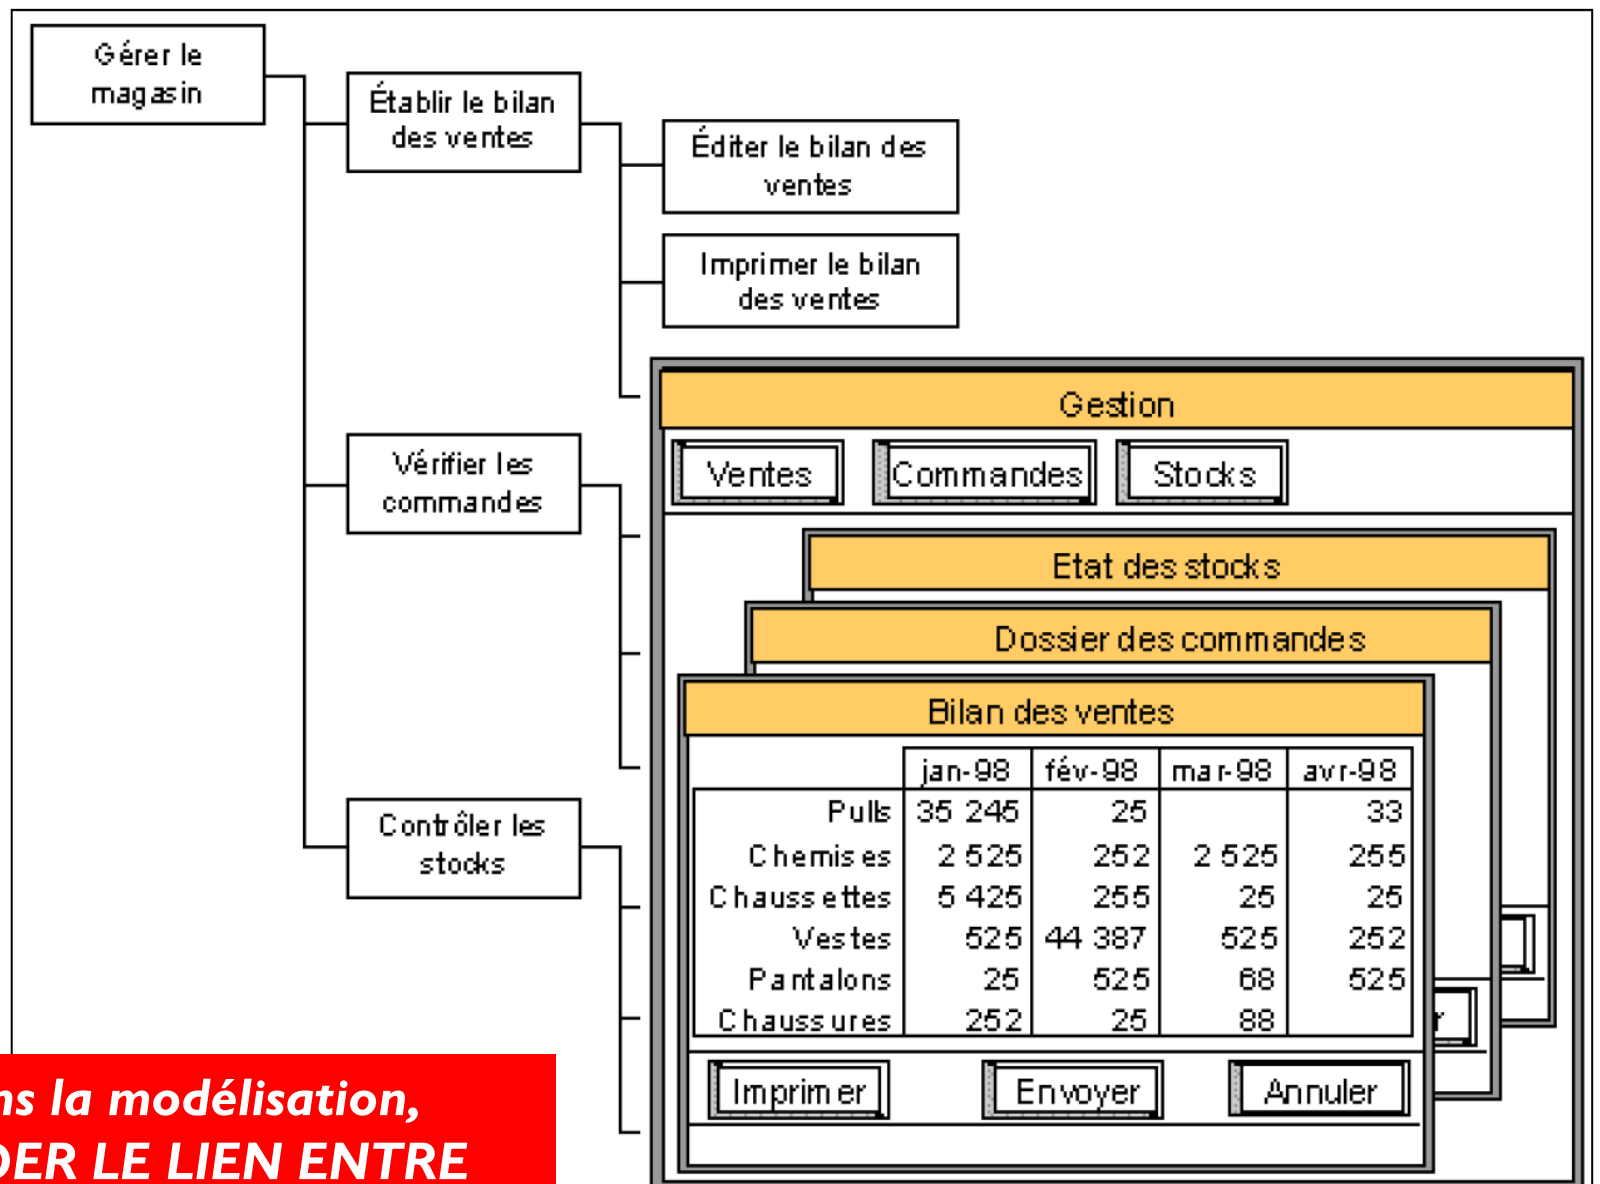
Gérer le magasin

Établir le bilan des ventes

Éditer le bilan des ventes

Imprimer le bilan des ventes

Vérifier les commandes

Contrôler les stocks

Gestion

Ventes | Commandes | Stocks

Etat des stocks

Dossier des commandes

Bilan des ventes

| | jan-98 | fév-98 | mar-98 | avr-98 |
|---|---|---|---|---|
| Pulls | 35 245 | 25 | | 33 |
| Chemises | 2 525 | 252 | 2 525 | 255 |
| Chaussettes | 5 425 | 255 | 25 | 25 |
| Vestes | 525 | 44 387 | 525 | 252 |
| Pantalons | 25 | 525 | 68 | 525 |
| Chaussures | 252 | 25 | 88 | |

Imprimer | Envoyer | Annuler

ns la modélisation,
DER LE LIEN ENTRE